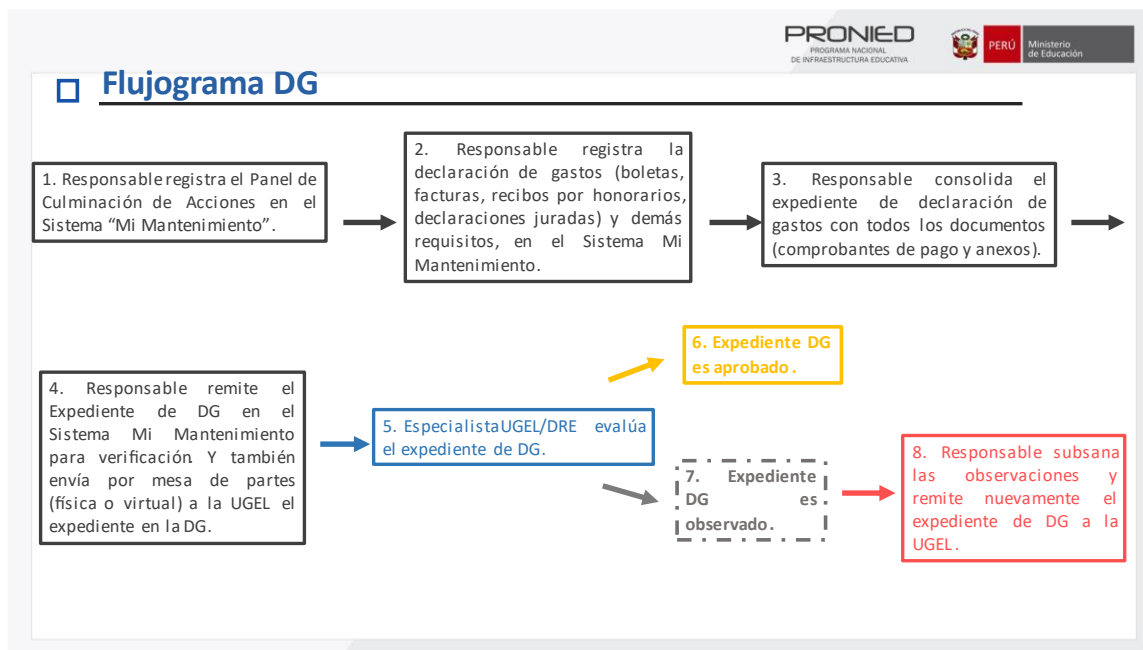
PRONIED
PROGRAMA NACIONAL DE INFRAESTRUCTURA EDUCATIVA

PERÚ Ministerio de Educación

Flujograma DG

1. Responsable registra el Panel de Culminación de Acciones en el Sistema "Mi Mantenimiento".

2. Responsable registra la declaración de gastos (boletas, facturas, recibos por honorarios, declaraciones juradas) y demás requisitos, en el Sistema Mi Mantenimiento.

3. Responsable consolida el expediente de declaración de gastos con todos los documentos (comprobantes de pago y anexos).

4. Responsable remite el Expediente de DG en el Sistema Mi Mantenimiento para verificación. Y también envía por mesa de partes (física o virtual) a la UGEL el expediente en la DG.

5. Especialista UGEL/DRE evalúa el expediente de DG.

6. Expediente DG es aprobado.

7. Expediente DG es observado.

8. Responsable subsana las observaciones y remite nuevamente el expediente de DG a la UGEL.